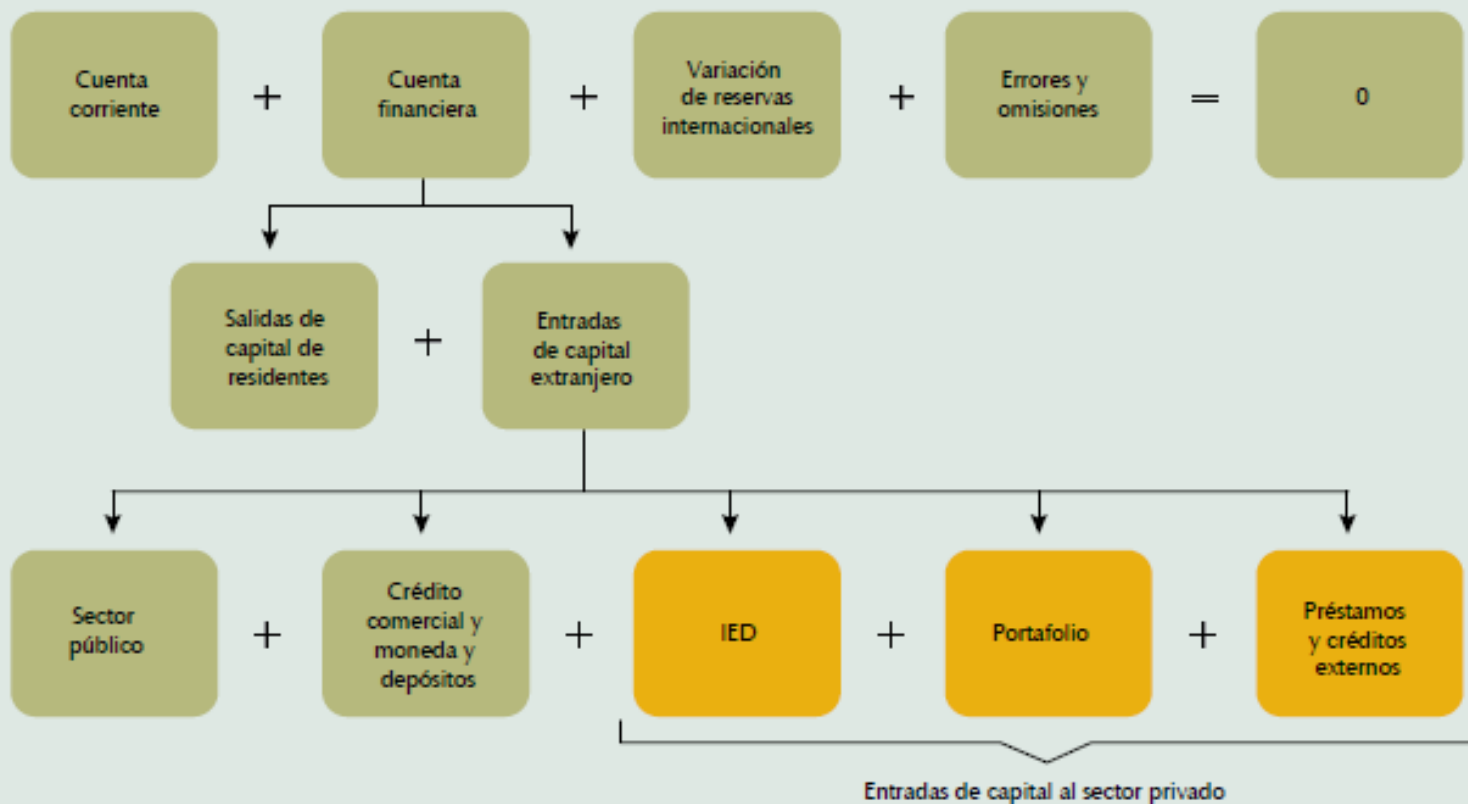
Cuenta corriente + Cuenta financiera + Variación de reservas internacionales + Errores y omisiones = 0

Salidas de capital de residentes + Entradas de capital extranjero

Sector público + Crédito comercial y moneda y depósitos + IED + Portafolio + Préstamos y créditos externos

Entradas de capital al sector privado